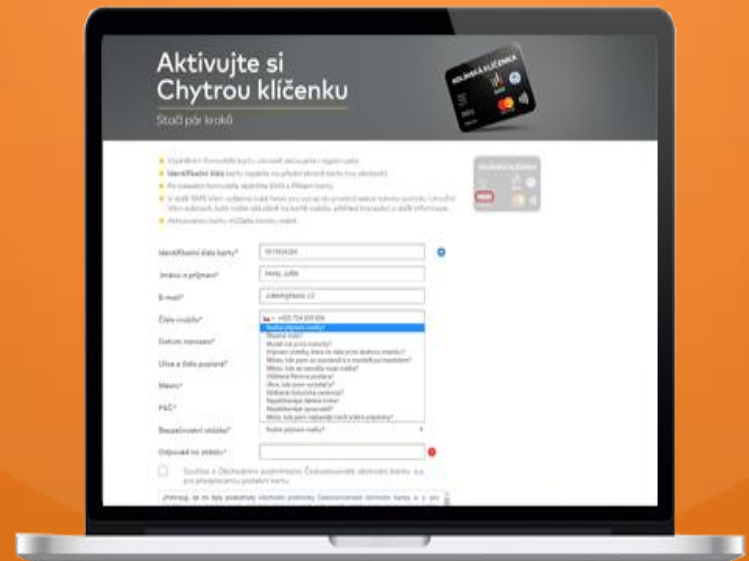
Aktivujte si Chytrou klíčenku

Stačí pár kroků

KOLÍNSKÁ KLÍČENKA

Identifikační číslo karty*

Jméno a příjmení*

E-mail*

Číslo mobilu*

Datum narození*

Ulice a číslo popisné*

Město*

PSČ*

Bezpečnostní otázka*

Odpověď na otázku*